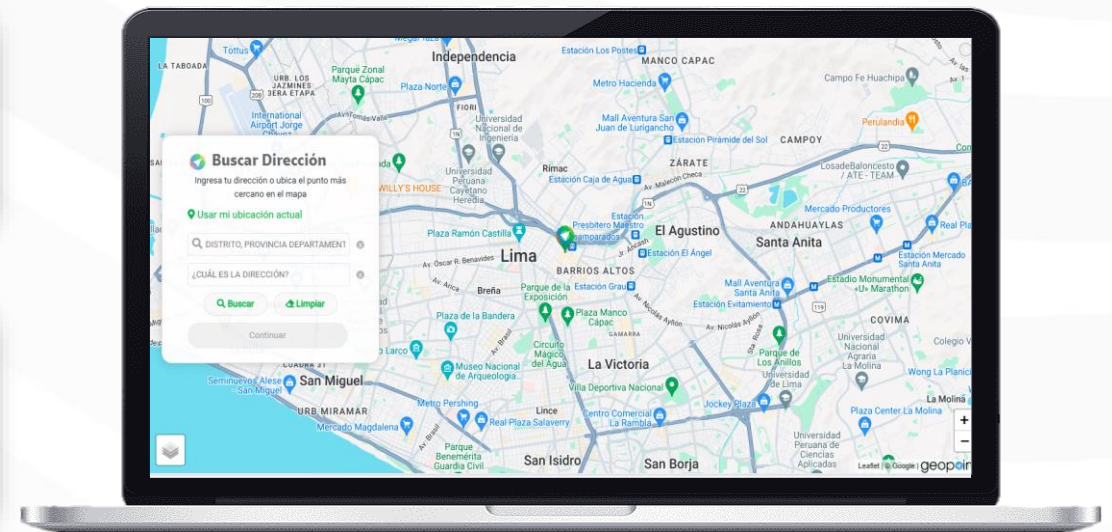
Buscar Dirección

Ingresa tu dirección o ubica el punto más cercano en el mapa

Usar mi ubicación actual

DISTRITO, PROVINCIA DEPARTAMENT

¿CUÁL ES LA DIRECCIÓN?

Buscar

Limpiar

Continuar

Tottus
LA TABOADA
URB. LOS JAZMINES 3RA ETAPA
Parque Zonal Mayta Cápac
Independencia
Plaza Norte
Estación Los Postes
MANCO CAPAC
Metro Hacienda
Campo Fe Huachipa
International Airport Jorge Chávez
FIORI
Universidad Nacional de Ingeniería
Mall Aventura San Juan de Lurigancho
Estación Pirámide del Sol
CAMPOY
Perulandia
ZÁRATE
Rímac
Universidad Peruana Cayetano Heredia
WILLY'S HOUSE
Estación Caja de Agua
Av. Malecón Checa
LosadeBaloncesto / ATE - TEAM
Mercado Productores
ANDAHUAYLAS
Santa Anita
Real Pla
Plaza Ramón Castilla
Estación Presbítero Maestro
Estación Amoaraos
El Agustino
Estación El Ángel
Estación Mercado Santa Anita
Lima
BARRIOS ALTOS
Av. Oscar R. Benavides
Av. Arica
Breña
Parque de la Exposición
Estación Grau
Mall Aventura Santa Anita
Estadio Monumental «U» Marathon
Estación Evitamiento
Av. Nicolás Ayllón
COVIMA
Plaza de la Bandera
Plaza Manco Cápac
GAMARRA
Av. Nicolás Ayllón
Av. Brasil
Circuito Mágico del Agua
La Victoria
Parque de los Anillos
Universidad Nacional Agraria La Molina
Colegio V
Larco
Museo Nacional de Arqueología
Universidad de Lima
Wong La Molina
Seminuevos Alese San Miguel
San Miguel
Villa Deportiva Nacional
La Molina
URB MIRAMAR
Metro Pershing
Lince
Jockey Plaza
Plaza Center La Molina
Mercado Magdalena
Av. Brasil
Real Plaza Salaverry
Centro Comercial La Rambla
Parque Benemérita Guardia Civil
Universidad Peruana de Ciencias Aplicadas
San Isidro
San Borja
Leaflet | © Google | geopoint
+
−